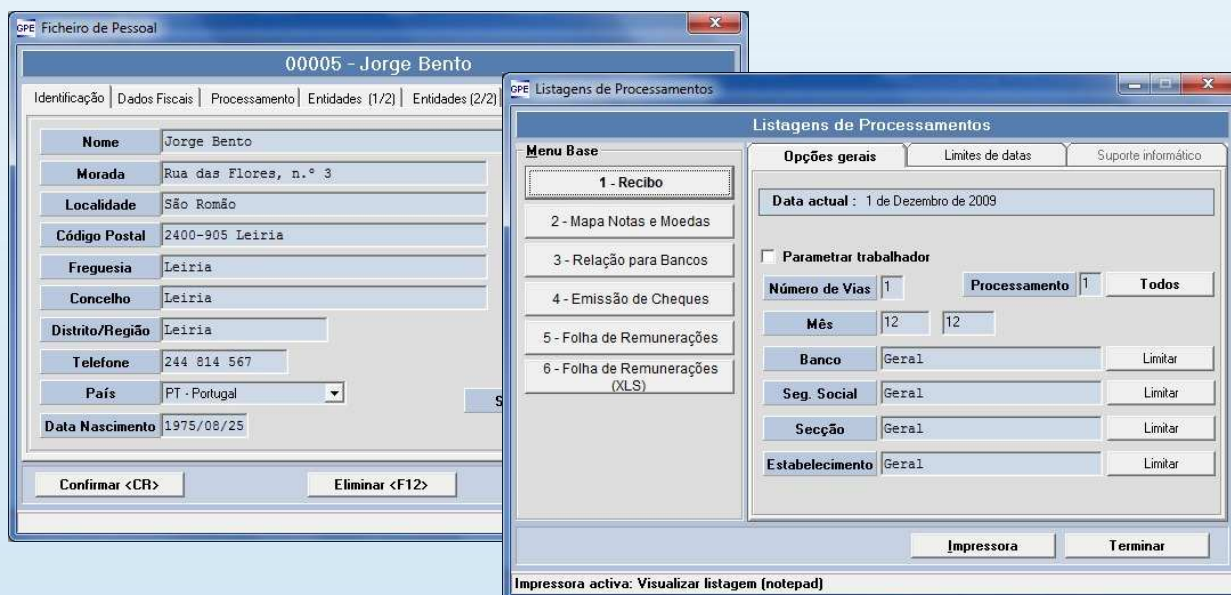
GPE Ficheiro de Pessoal

00005 - Jorge Bento

Identificação | Dados Fiscais | Processamento | Entidades (1/2) | Entidades (2/2)

| | |
|---|---|
| Nome | Jorge Bento |
| Morada | Rua das Flores, n.º 3 |
| Localidade | São Romão |
| Código Postal | 2400-905 Leiria |
| Freguesia | Leiria |
| Concelho | Leiria |
| Distrito/Região | Leiria |
| Telefone | 244 814 567 |
| País | PT - Portugal |
| Data Nascimento | 1975/08/25 |

S

Confirmar <CR>
Eliminar <F12>

GPE Listagens de Processamentos

Listagens de Processamentos

Menu Base
1 - Recibo
2 - Mapa Notas e Moedas
3 - Relação para Bancos
4 - Emissão de Cheques
5 - Folha de Remunerações
6 - Folha de Remunerações (XLS)

Opções gerais | Limites de datas | Suporte informático

Data actual : 1 de Dezembro de 2009

Parametrar trabalhador

Número de Vias 1
Processamento 1
Todos

Mês 12 12

Banco Geral Limitar
Seg. Social Geral Limitar
Secção Geral Limitar
Estabelecimento Geral Limitar

Impressora
Terminar

Impressora activa: Visualizar listagem (notepad)